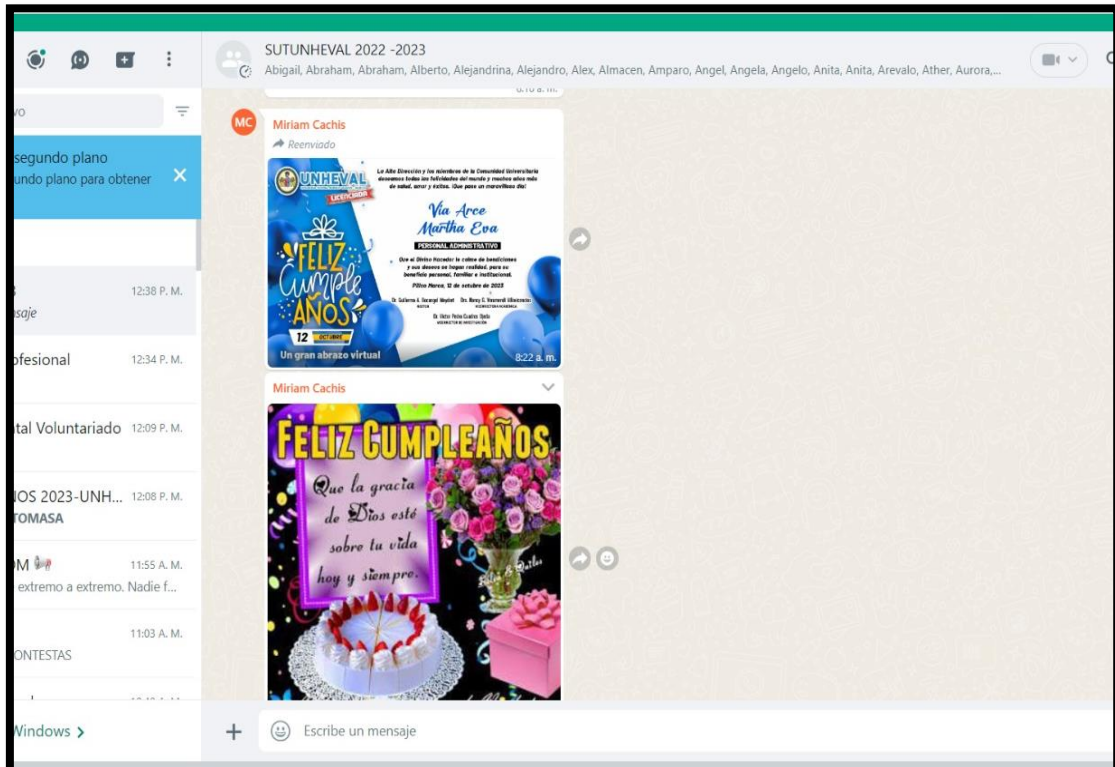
vo

segundo plano
undo plano para obtener

3
12:38 P. M.
saje

ofesional
12:34 P. M.

tal Voluntariado
12:09 P. M.

IOS 2023-UNH...
12:08 P. M.
TOMASA

M
11:55 A. M.
extremo a extremo. Nadie f...

11:03 A. M.
ONTESTAS

Windows >

SUTUNHEVAL 2022 -2023
Abigail, Abraham, Abraham, Alberto, Alejandrina, Alejandro, Alex, Almacen, Amparo, Angel, Angela, Angelo, Anita, Anita, Arevalo, Ather, Aurora,...

MC
Miriam Cachis
Reenviado

UNHEVAL
LICENCIADA
La Alta Dirección y los miembros de la Comunidad Universitaria deseamos todas las felicidades del mundo y muchos años más de salud, amor y éxitos. ¡Que pase un maravilloso día!
Vía Arce Martha Eva
PERSONAL ADMINISTRATIVO
Que el Divino Hacedor la colme de bendiciones y sus deseos se hagan realidad, para su beneficio personal, familiar e institucional.
Pillco Marca, 12 de octubre de 2023
Dr. Guillermo A. Bocangel Weydert
RECTOR
Dra. Nancy G. Veramendi Villavicencio
VICERRECTORA ACADÉMICA
Dr. Víctor Pedro Cuadros Ojeda
VICERRECTOR DE INVESTIGACIÓN
FELIZ Cumple AÑOS
12 OCTUBRE
Un gran abrazo virtual
8:22 a. m.

Miriam Cachis
FELIZ CUMPLEAÑOS
Que la gracia de Dios esté sobre tu vida hoy y siempre.

Escribe un mensaje